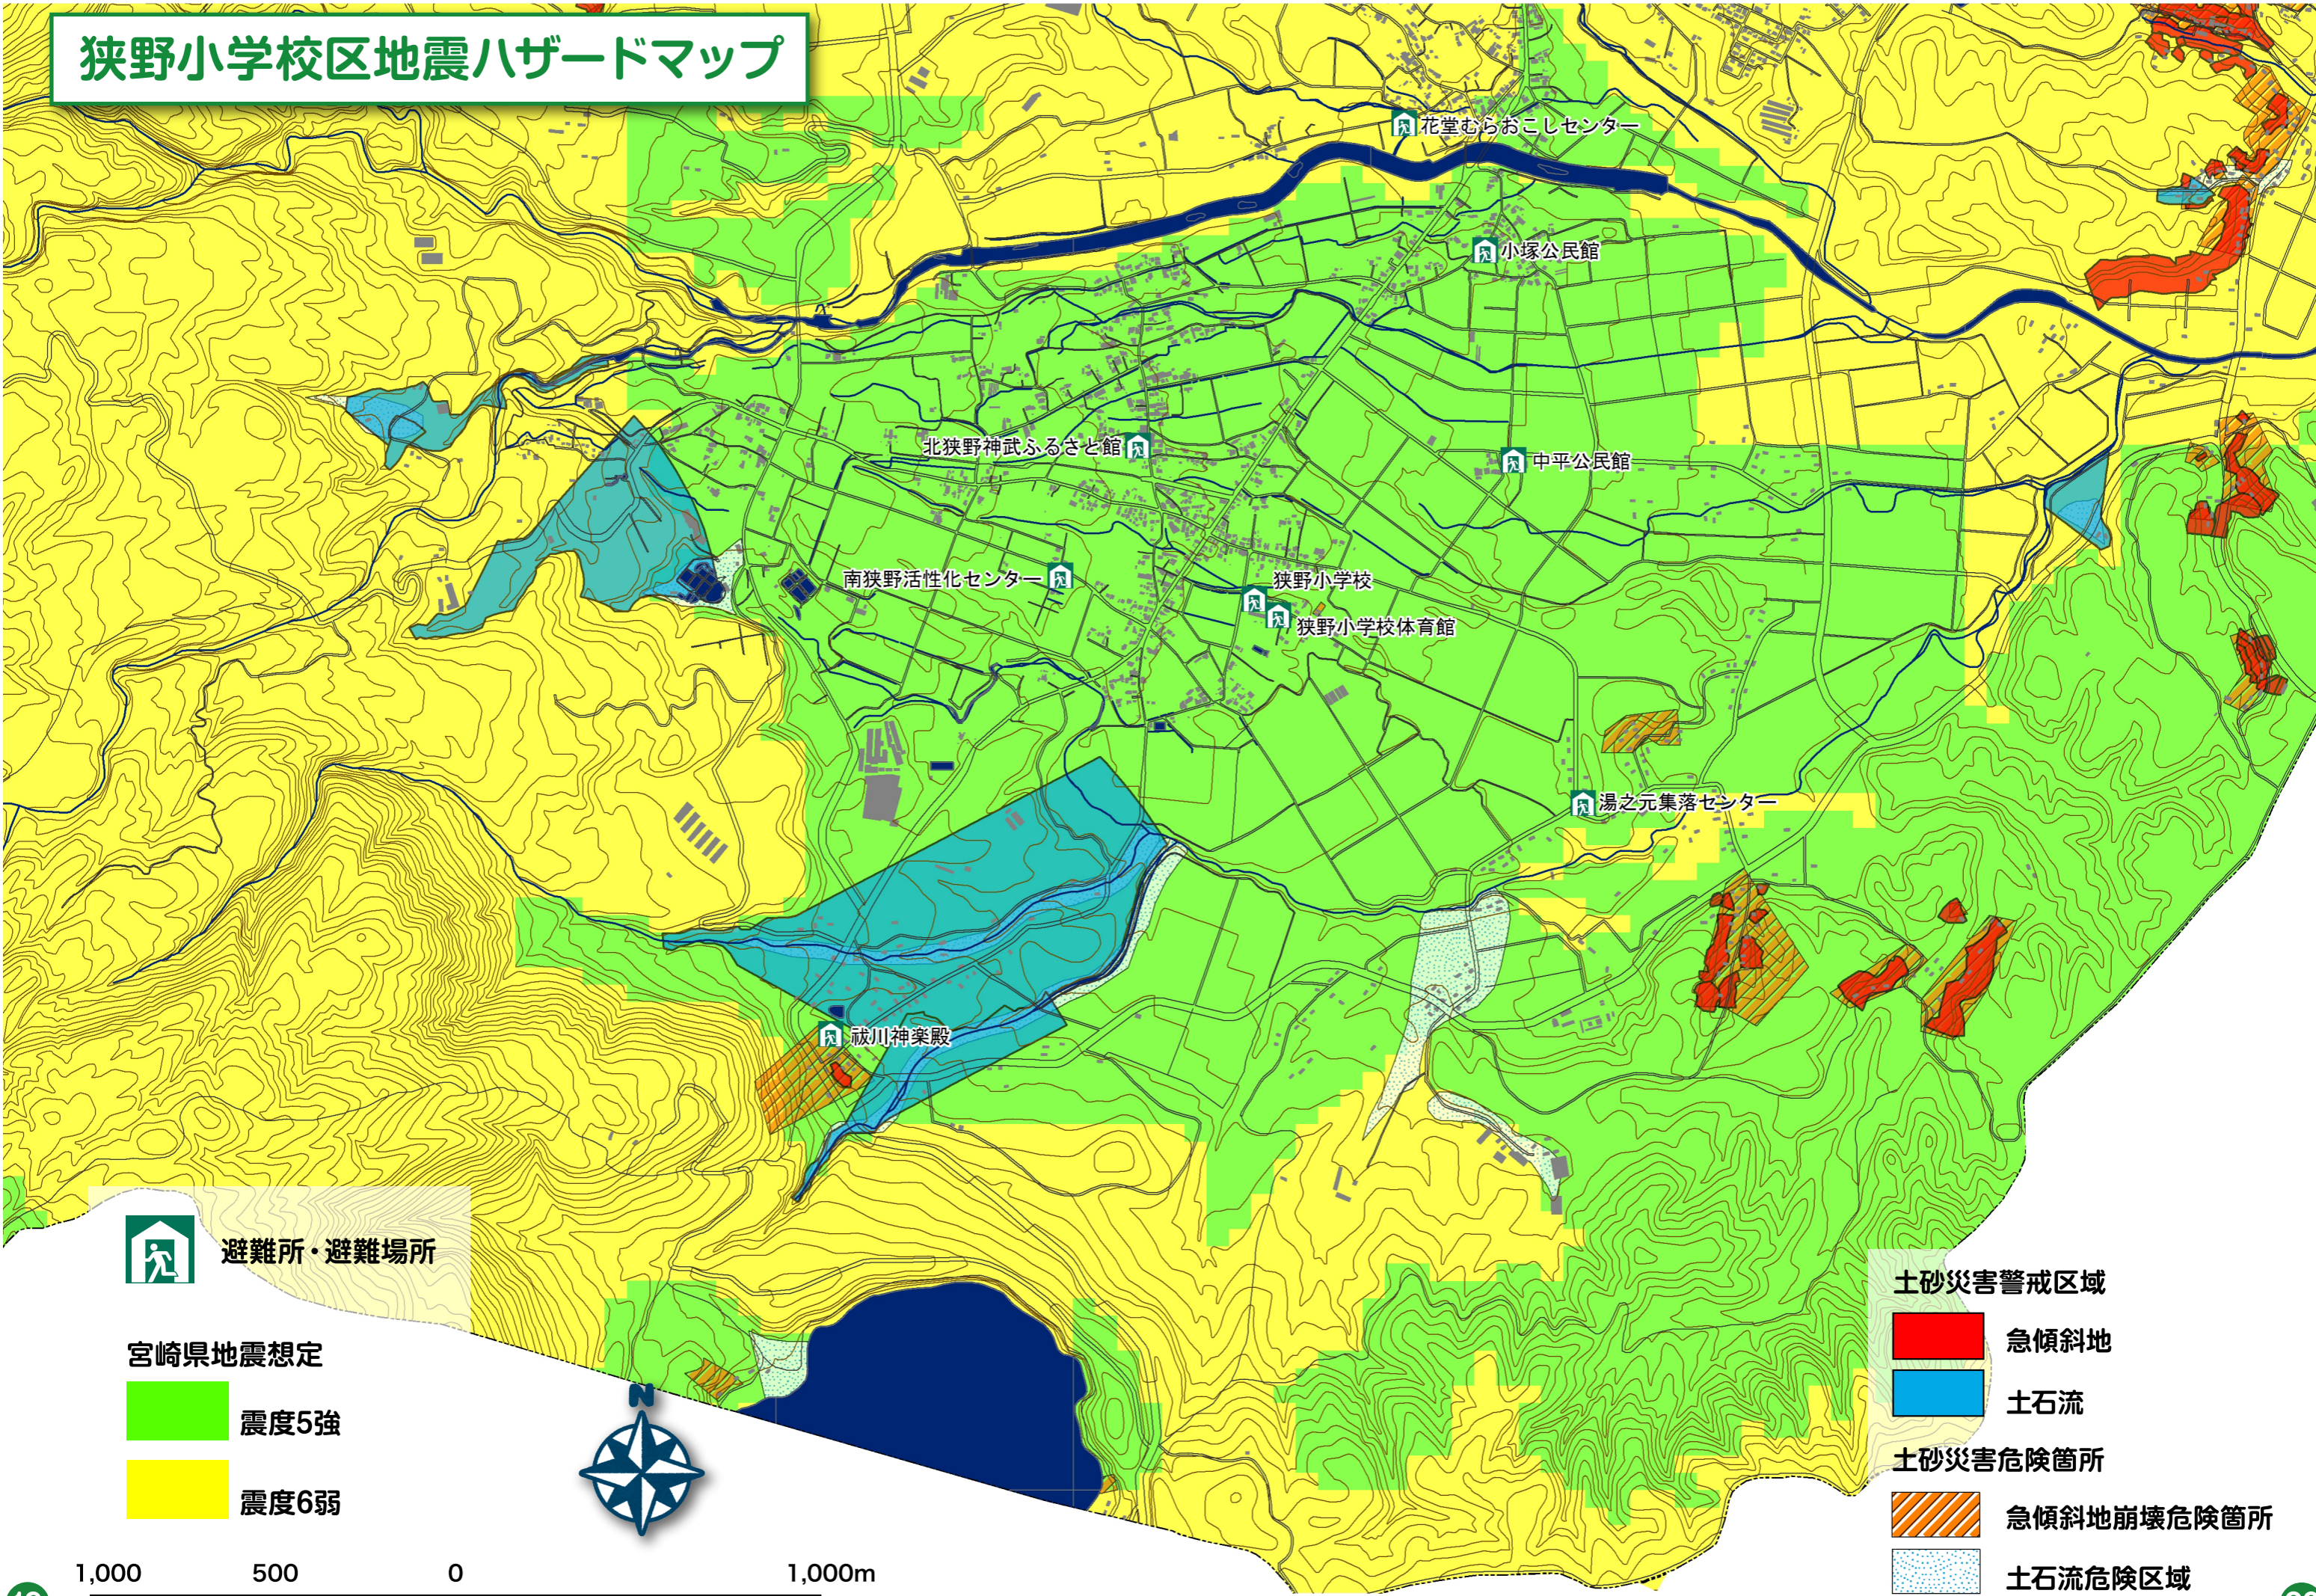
狭野小学校区地震ハザードマップ

花堂むらおこしセンター

小塚公民館

北狭野神武ふるさと館

中平公民館

南狭野活性化センター

狭野小学校

狭野小学校体育館

湯之元集落センター

祓川神楽殿

避難所・避難場所

宮崎県地震想定

震度5強

震度6弱

N

1,000 500 0 1,000m

土砂災害警戒区域

急傾斜地

土石流

土砂災害危険箇所

急傾斜地崩壊危険箇所

土石流危険区域